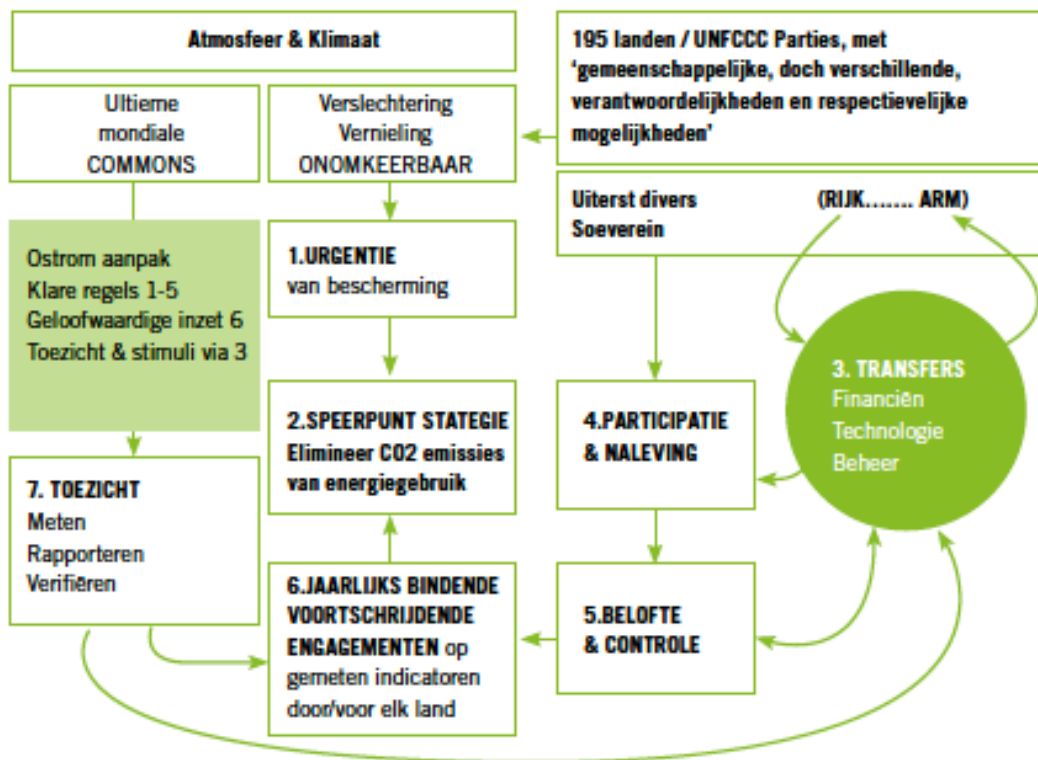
Atmosfeer & Klimaat

195 landen / UNFCCC Parties, met 'gemeenschappelijke, doch verschillende, verantwoordelijkheden en respectievelijke mogelijkheden'

Ultieme mondiale COMMONS

Verslechtering Vernieling ONOMKEERBAAR

Uiterst divers Soeverein

(RIJK....... ARM)

Ostrom aanpak
Klare regels 1-5
Geloofwaardige inzet 6
Toezicht & stimuli via 3

1.URGENTIE van bescherming

3. TRANSFERS
Financiën
Technologie
Beheer

2.SPEERPUNT STATEGIE Elimineer CO2 emissies van energiegebruik

4.PARTICIPATIE & NALEVING

7. TOEZICHT
Meten
Rapporteren
Verifiëren

6.JAARLIJKS BINDENDE VOORTSCHRIJDENDE ENGAGEMENTEN op gemeten indicatoren door/voor elk land

5.BELOFTE & CONTROLE